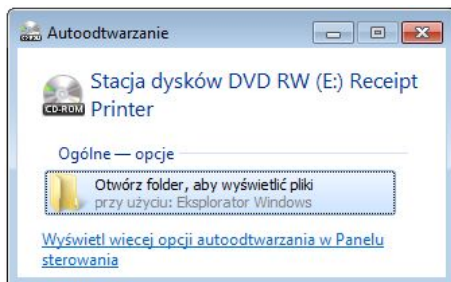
Autoodtwarzanie

CD-ROM Stacja dysków DVD RW (E:) Receipt Printer

Ogólne — opcje

Otwórz folder, aby wyświetlić pliki
przy użyciu: Eksplorator Windows

Wyświetl wiecej opcji autoodtwarzania w Panelu sterowania